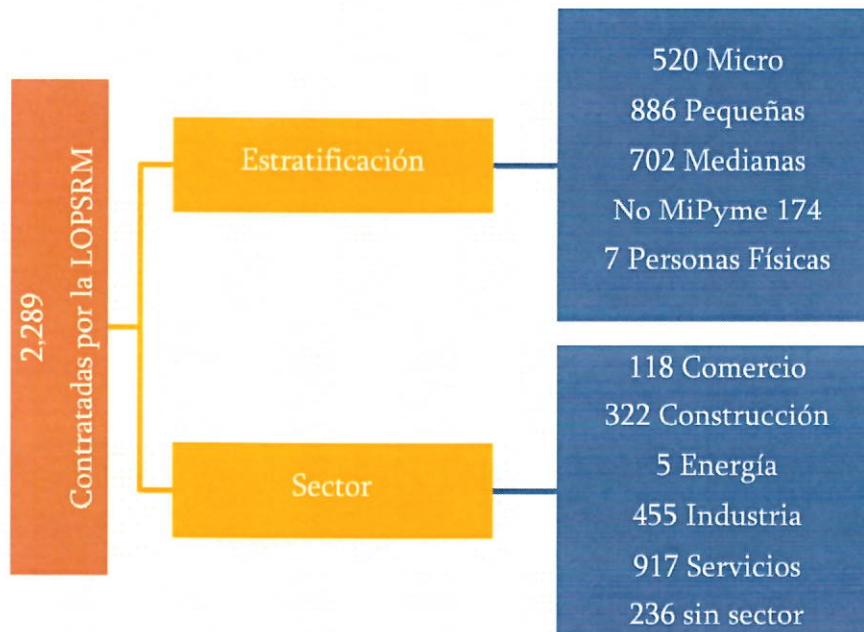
2,289
Contratadas por la LOPSRM

Estratificación

520 Micro
886 Pequeñas
702 Medianas
No MiPyme 174
7 Personas Físicas

Sector

118 Comercio
322 Construcción
5 Energía
455 Industria
917 Servicios
236 sin sector